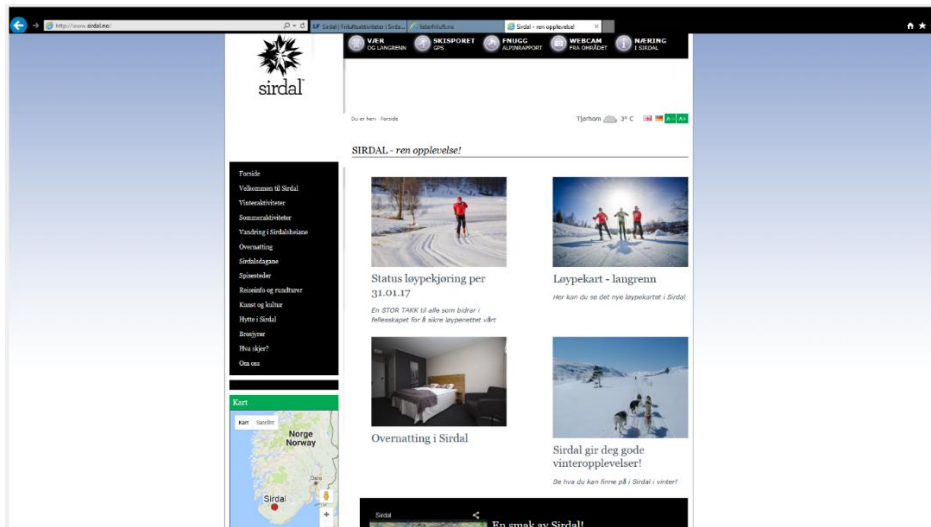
http://www.sirdal.no/

Sirdal | Friluftsaktiviteter - Sirda... | listerfriluft.no | Sirdal - ren opplevelse!

sirdal

VÆR OG LANGRENN

SKISPORET GPS

FNUGG ALPINRAPPORT

WEBCAM FRA OMRÅDET

NÆRING I SIRDAL

Du er her: Forside

Tjørhom 3° C

SIRDAL - *ren opplevelse!*

Forside
Velkommen til Sirdal
Vinteraktiviteter
Sommeraktiviteter
Vandring i Sirdalsheiane
Overnatting
Sirdalsdagane
Spisesteder
Reiseinfo og rundturer
Kunst og kultur
Hytte i Sirdal
Brosjyrer
Hva skjer?
Om oss

Kart

Kart Satellitt

Norge Norway

Sirdal

Status løypekjøring per 31.01.17

En STOR TAKK til alle som bidrar i fellesskapet for å sikre løypenettet vårt

Løypekart - langrenn

Her kan du se det nye løypekartet i Sirdal

Overnatting i Sirdal

Sirdal gir deg gode vinteropplevelser!

Se hva du kan finne på i Sirdal i vinter!

Sirdal

En smak av Sirdal!